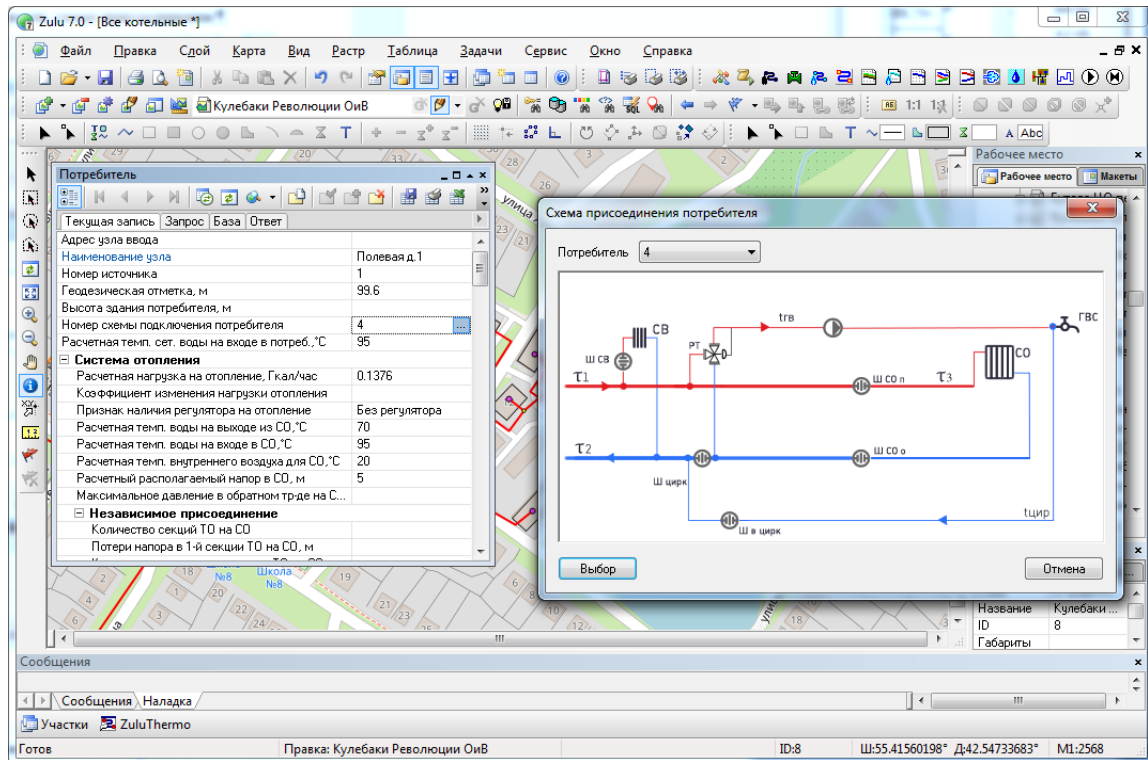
Zulu 7.0 - [Все котельные *]

Файл Правка Слой Карта Вид Растр Таблица Задачи Сервис Окно Справка

Кулебаки Революции ОиВ

1:1

Потребитель

Текущая запись | Запрос | База | Ответ

| | |
|---|---|
| Адрес узла ввода | |
| Наименование узла | Полевая д.1 |
| Номер источника | 1 |
| Геодезическая отметка, м | 99.6 |
| Высота здания потребителя, м | |
| Номер схемы подключения потребителя | 4 |
| Расчетная темп. сет. воды на входе в потреб.,°С | 95 |
| **Система отопления** | |
| Расчетная нагрузка на отопление, Гкал/час | 0.1376 |
| Коэффициент изменения нагрузки отопления | |
| Признак наличия регулятора на отопление | Без регулятора |
| Расчетная темп. воды на выходе из СО,°С | 70 |
| Расчетная темп. воды на входе в СО,°С | 95 |
| Расчетная темп. внутреннего воздуха для СО,°С | 20 |
| Расчетный располагаемый напор в СО, м | 5 |
| Максимальное давление в обратном тр-де на С... | |
| **Независимое присоединение** | |
| Количество секций ТО на СО | |
| Потери напора в 1-й секции ТО на СО, м | |

Схема присоединения потребителя

Потребитель 4

СВ
Ш СВ
РТ
tгв
ГВС
СО
τ1
Ш СО п
τ3
τ2
Ш СО о
Ш цирк
tцир
Ш в цирк

Выбор
Отмена

Рабочее место
Рабочее место | Макеты

Школа №8
улица
33 28 26 23 19 22 21 20 25 2 6

Название | Кулебаки ...
ID | 8
Габариты

Сообщения
Сообщения | Наладка

Участки ZuluThermo

Готов | Правка: Кулебаки Революции ОиВ | ID:8 | Ш:55.41560198° Д:42.54733683° | М1:2568